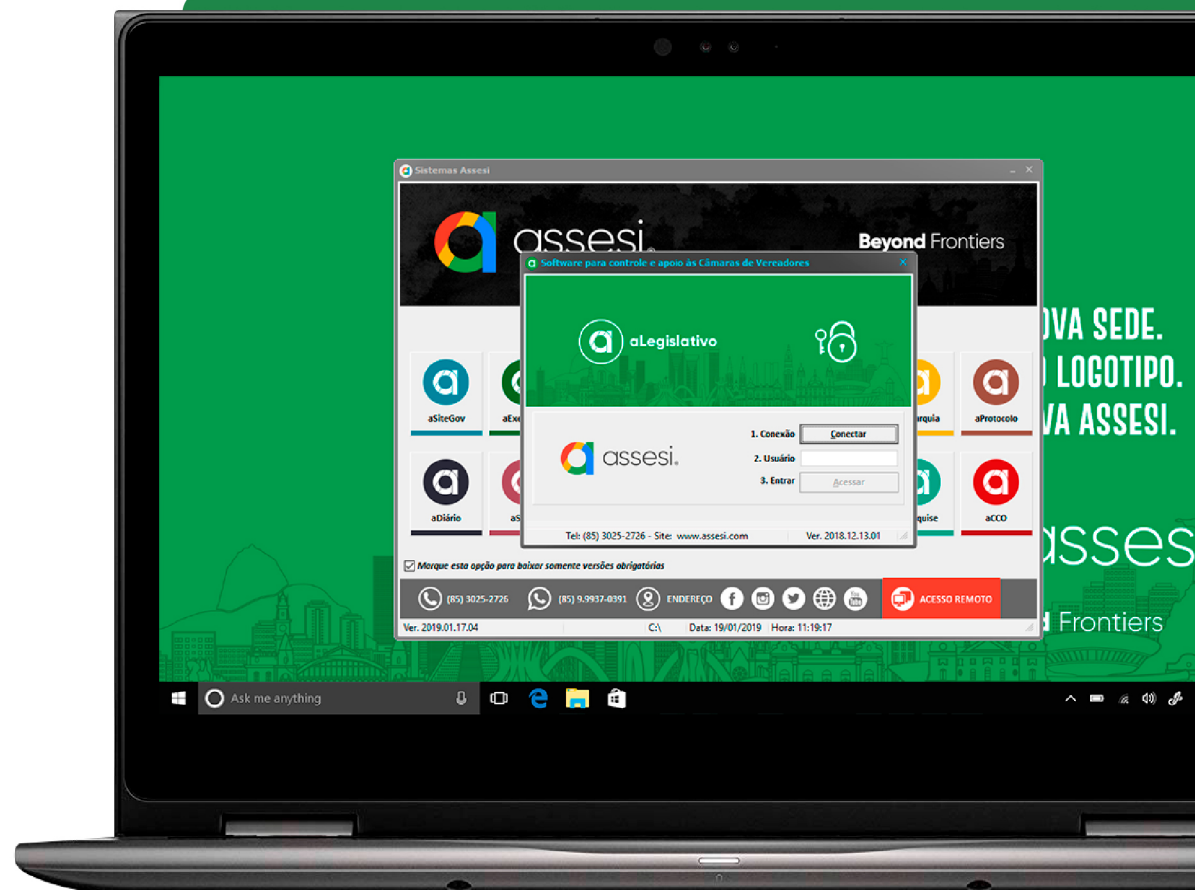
Sistemas Assesi

assesi

Beyond Frontiers

Software para controle e apoio às Câmaras de Vereadores

aLegislativo

assesi.

1. Conexão Conectar

2. Usuário

3. Entrar Acessar

Tel: (85) 3025-2726 - Site: www.assesi.com Ver. 2018.12.13.01

aSiteGov

aExe

arquia

aProtocolo

aDiário

aS

quise

aCCO

Marque esta opção para baixar somente versões obrigatórias

(85) 3025-2726 (85) 9.9937-0391 ENDEREÇO ACESSO REMOTO

Ver. 2019.01.17.04 C:\ Data: 19/01/2019 Hora: 11:19:17

VA SEDE.
LOGOTIPO.
VA ASSESI.

asses

d Frontiers

Ask me anything